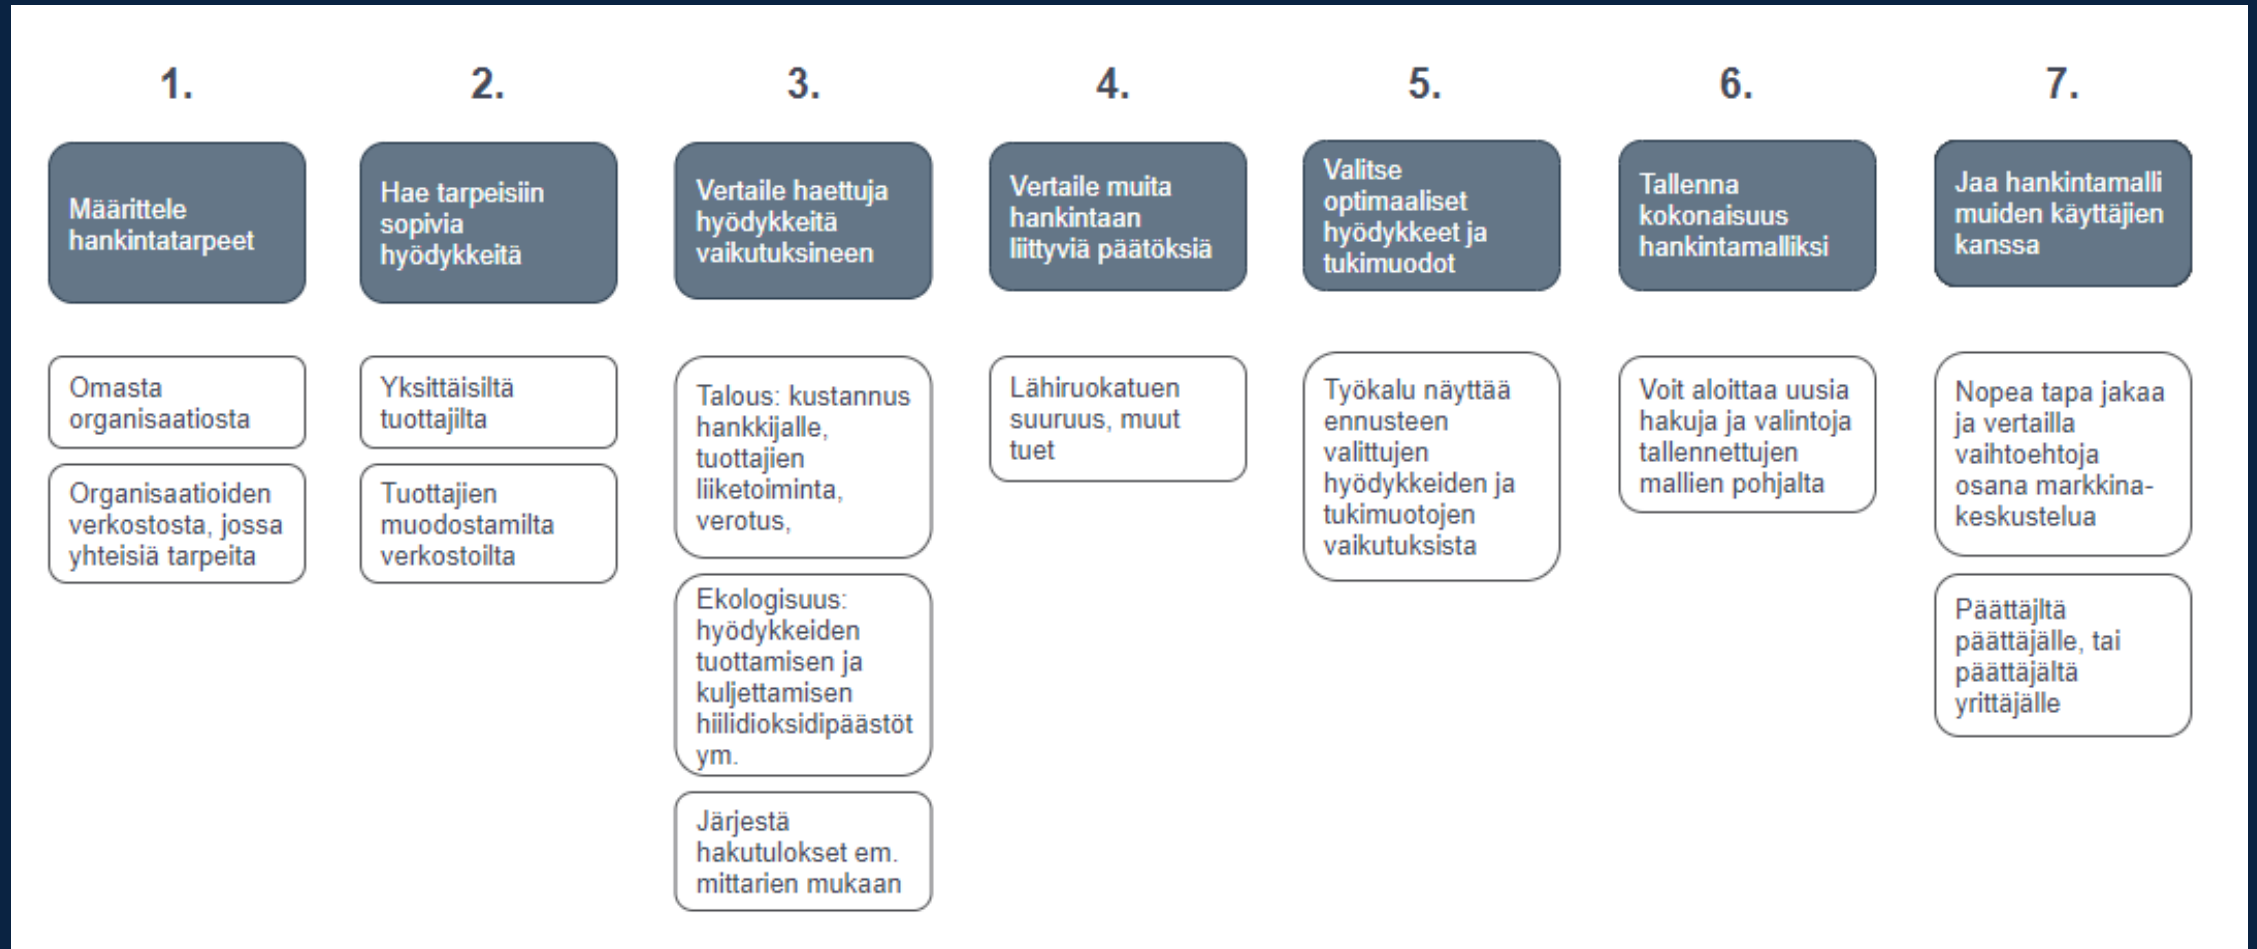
1.

Määrittele hankintatarpeet

Omasta organisaatiosta

Organisaatioiden verkostosta, jossa yhteisiä tarpeita

2.

Hae tarpeisiin sopivia hyödykkeitä

Yksittäisiltä tuottajilta

Tuottajien muodostamilta verkostoilta

3.

Vertaile haettuja hyödykkeitä vaikutuksineen

Talous: kustannus hankkijalle, tuottajien liiketoiminta, verotus,

Ekologisuus: hyödykkeiden tuottamisen ja kuljettamisen hiilidioksidipäästöt ym.

Järjestä hakutulokset em. mittarien mukaan

4.

Vertaile muita hankintaan liittyviä päätöksiä

Lähiruokatuen suuruus, muut tuet

5.

Valitse optimaaliset hyödykkeet ja tukimuodot

Työkalu näyttää ennusteen valittujen hyödykkeiden ja tukimuotojen vaikutuksista

6.

Tallenna kokonaisuus hankintamalliksi

Voit aloittaa uusia hakuja ja valintoja tallennettujen mallien pohjalta

7.

Jaa hankintamalli muiden käyttäjien kanssa

Nopea tapa jakaa ja vertailla vaihtoehtoja osana markkinakeskustelua

Päättäjältä päättäjälle, tai päättäjältä yrittäjälle